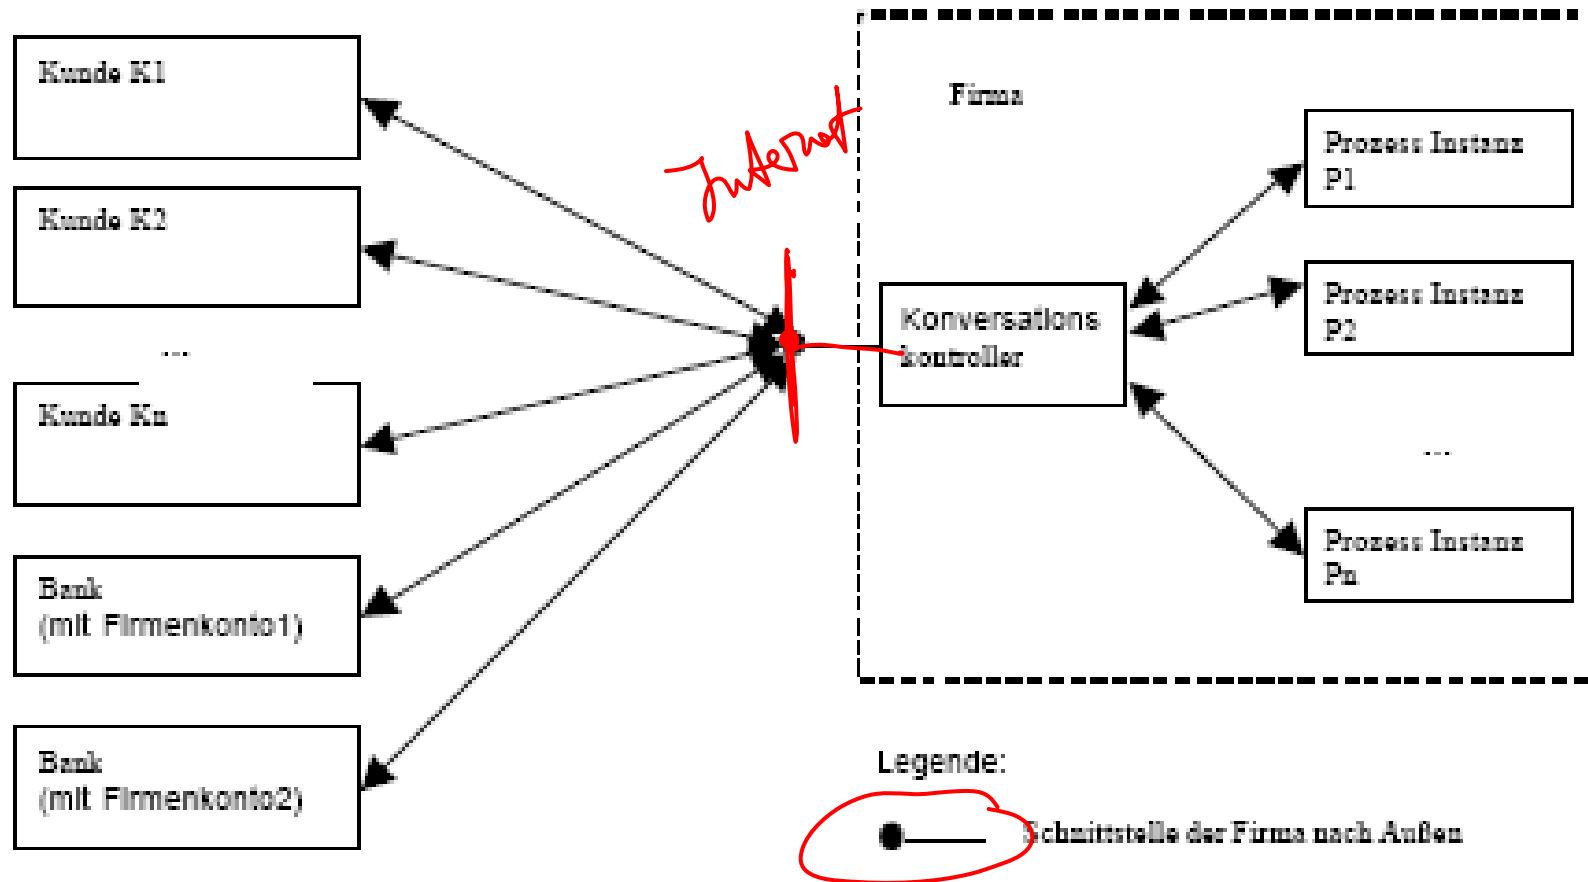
Kunde K1

Kunde K2

...

Kunde Kn

Bank
(mit Firmenkonto1)

Bank
(mit Firmenkonto2)

Internet

Firma

Konversations
kontroller

Prozess Instanz
P1

Prozess Instanz
P2

...

Prozess Instanz
Pn

Legende:

Schnittstelle der Firma nach Außen